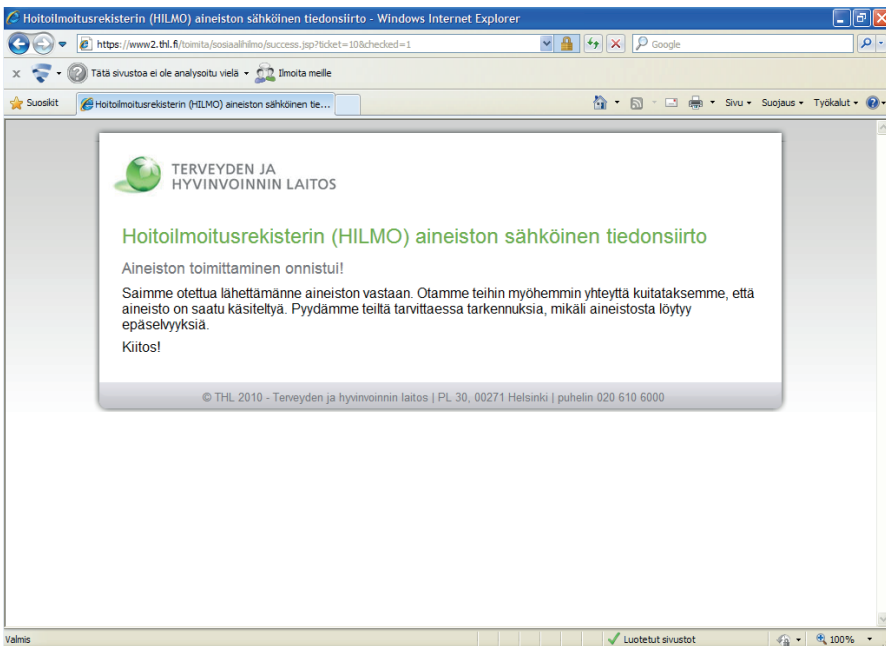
Hoitoilmoitusrekisterin (HILMO) aineiston sähköinen tiedonsiirto - Windows Internet Explorer

https://www2.thl.fi/toimita/sosiaalihilmo/success.jsp?ticket=10&checked=1

Google

Tätä sivustoa ei ole analysoitu vielä

Ilmoita meille

Suosikit

Hoitoilmoitusrekisterin (HILMO) aineiston sähköinen tie...

Sivu

Suojaus

Työkalut

TERVEYDEN JA HYVINVOINNIN LAITOS

Hoitoilmoitusrekisterin (HILMO) aineiston sähköinen tiedonsiirto

Aineiston toimittaminen onnistui!

Saimme otettua lähettämänne aineiston vastaan. Otamme teihin myöhemmin yhteyttä kuitataksemme, että aineisto on saatu käsiteltyä. Pyydämme teiltä tarvittaessa tarkennuksia, mikäli aineistosta löytyy epäselvyyksiä.

Kiitos!

© THL 2010 - Terveyden ja hyvinvoinnin laitos | PL 30, 00271 Helsinki | puhelin 020 610 6000

Valmis

Luotetut sivustot

100%